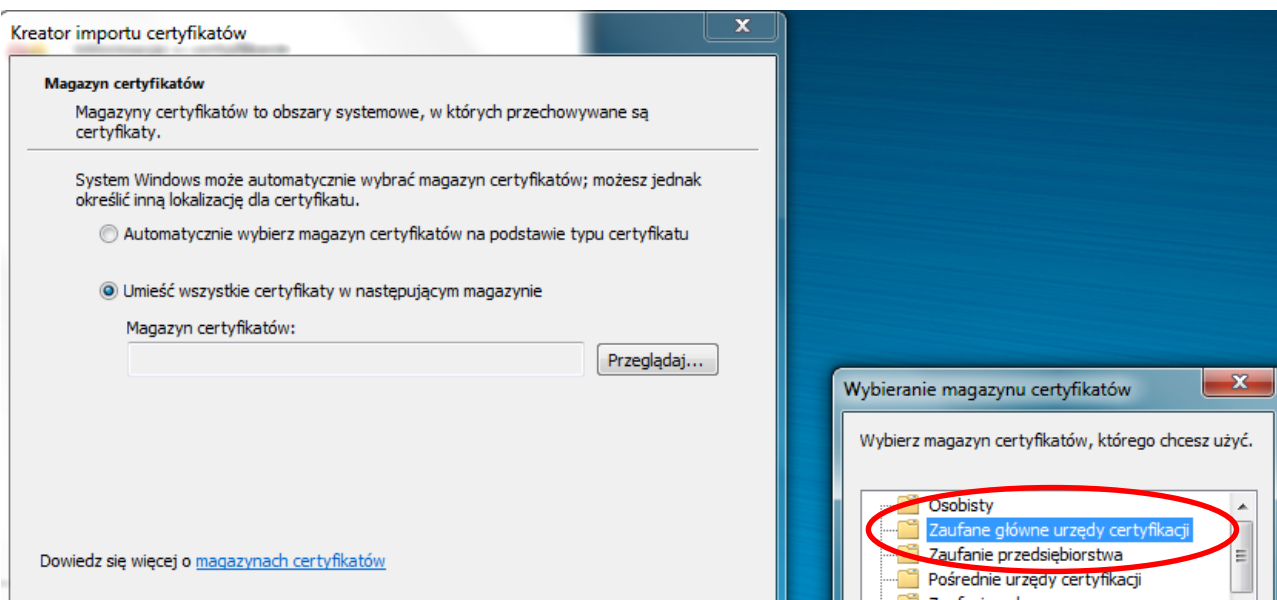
Kreator importu certyfikatów

Magazyn certyfikatów

Magazyny certyfikatów to obszary systemowe, w których przechowywane są certyfikaty.

System Windows może automatycznie wybrać magazyn certyfikatów; możesz jednak określić inną lokalizację dla certyfikatu.

Automatycznie wybierz magazyn certyfikatów na podstawie typu certyfikatu

Umieść wszystkie certyfikaty w następującym magazynie

Magazyn certyfikatów:

Przeglądaj...

Dowiedz się więcej o magazynach certyfikatów

Wybieranie magazynu certyfikatów

Wybierz magazyn certyfikatów, którego chcesz użyć.

Osobisty
Zaufane główne urzędy certyfikacji
Zaufanie przedsiębiorstwa
Pośrednie urzędy certyfikacji
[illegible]